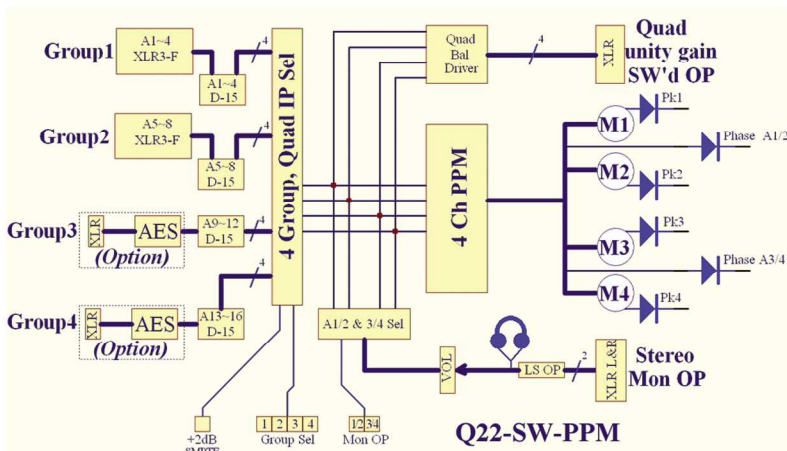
Group1
A1~4
XLR3-F
A1~4
D-15
4

Group2
A5~8
XLR3-F
A5~8
D-15
4

Group3
XLR
AES
(Option)
A9~12
D-15
4

Group4
XLR
AES
(Option)
A13~16
D-15
4

4 Group, Quad IP Sel

Quad
Bal
Driver
4
XLR
Quad
unity gain
SW'd OP

4 Ch PPM

M1
Pk1
Phase A1/2
M2
Pk2
M3
Pk3
Phase A3/4
M4
Pk4

A1/2 & 3/4 Sel
VOL
LS OP
2
XLR L&R
Stereo
Mon OP

+2dB
SMPTE
1 2 3 4
Group Sel
1/2 3/4
Mon OP

Q22-SW-PPM